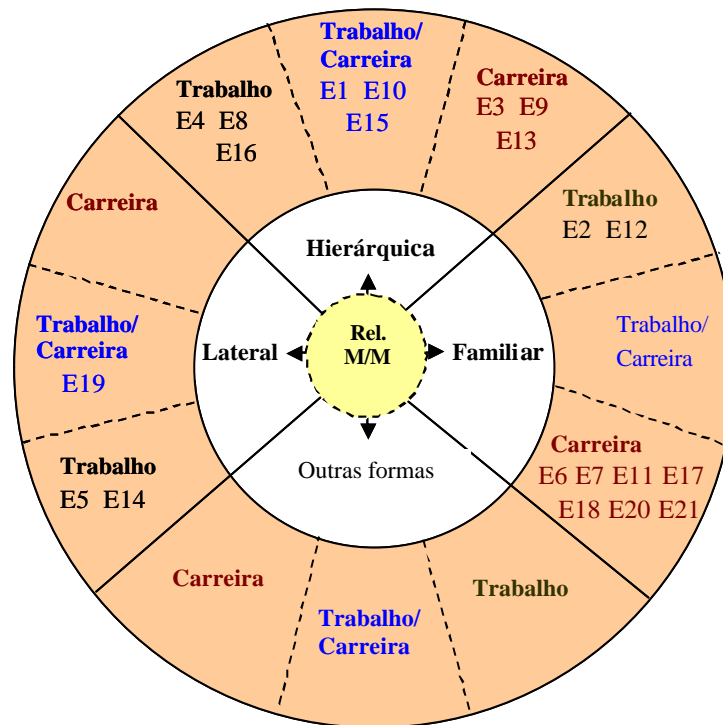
Trabalho/
Carreira
E1 E10
E15

Carreira
E3 E9
E13

Trabalho
E2 E12

Trabalho/
Carreira

Carreira
E6 E7 E11 E17
E18 E20 E21

Trabalho

Trabalho/
Carreira

Carreira

Trabalho
E5 E14

Trabalho/
Carreira
E19

Carreira

Trabalho
E4 E8
E16

Hierárquica

Lateral

Rel.
M/M

Familiar

Outras formas